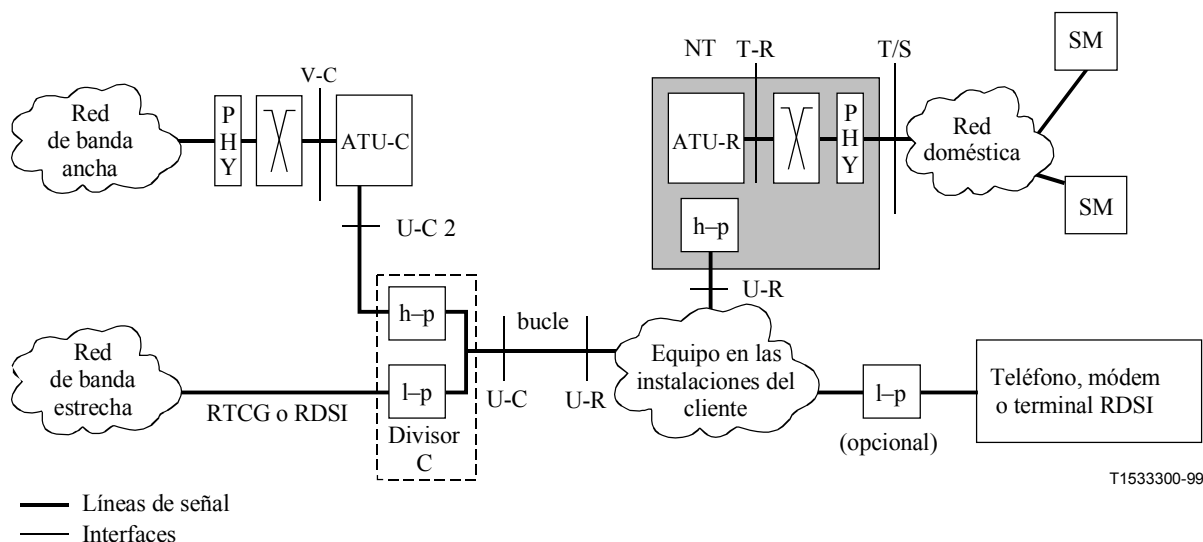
Red de banda ancha

P H Y

V-C

ATU-C

U-C 2

NT

T-R

T/S

ATU-R

P H Y

Red doméstica

SM

SM

h–p

U-R

h–p

l–p

bucle

Red de banda estrecha

RTCG o RDSI

Divisor C

U-C

U-R

Equipo en las instalaciones del cliente

l–p

(opcional)

Teléfono, módem o terminal RDSI

T1533300-99

Líneas de señal

Interfaces